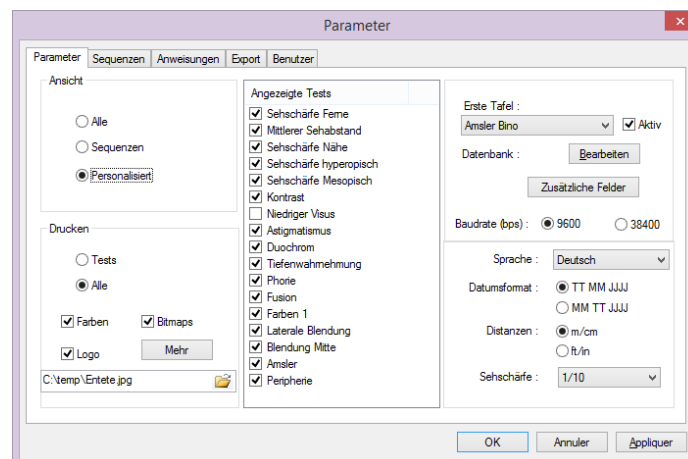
Parameter

Parameter | Sequenzen | Anweisungen | Export | Benutzer

Ansicht

Alle
Sequenzen
Personalisiert

Drucken

Tests
Alle

Farben
Bitmaps
Logo
Mehr

C:\temp\Entete.jpg

Angezeigte Tests

Sehschärfe Ferne
Mittlerer Sehabstand
Sehschärfe Nähe
Sehschärfe hyperopisch
Sehschärfe Mesopisch
Kontrast
Niedriger Visus
Astigmatismus
Duochrom
Tiefenwahrnehmung
Phorie
Fusion
Farben 1
Laterale Blendung
Blendung Mitte
Amsler
Peripherie

Erste Tafel :
Amsler Bino
Aktiv
Datenbank :
Bearbeiten
Zusätzliche Felder
Baudrate (bps) :
9600
38400

Sprache :
Deutsch
Datumsformat :
TT MM JJJJ
MM TT JJJJ
Distanzen :
m/cm
ft/in
Sehschärfe :
1/10

OK
Annuler
Appliquer